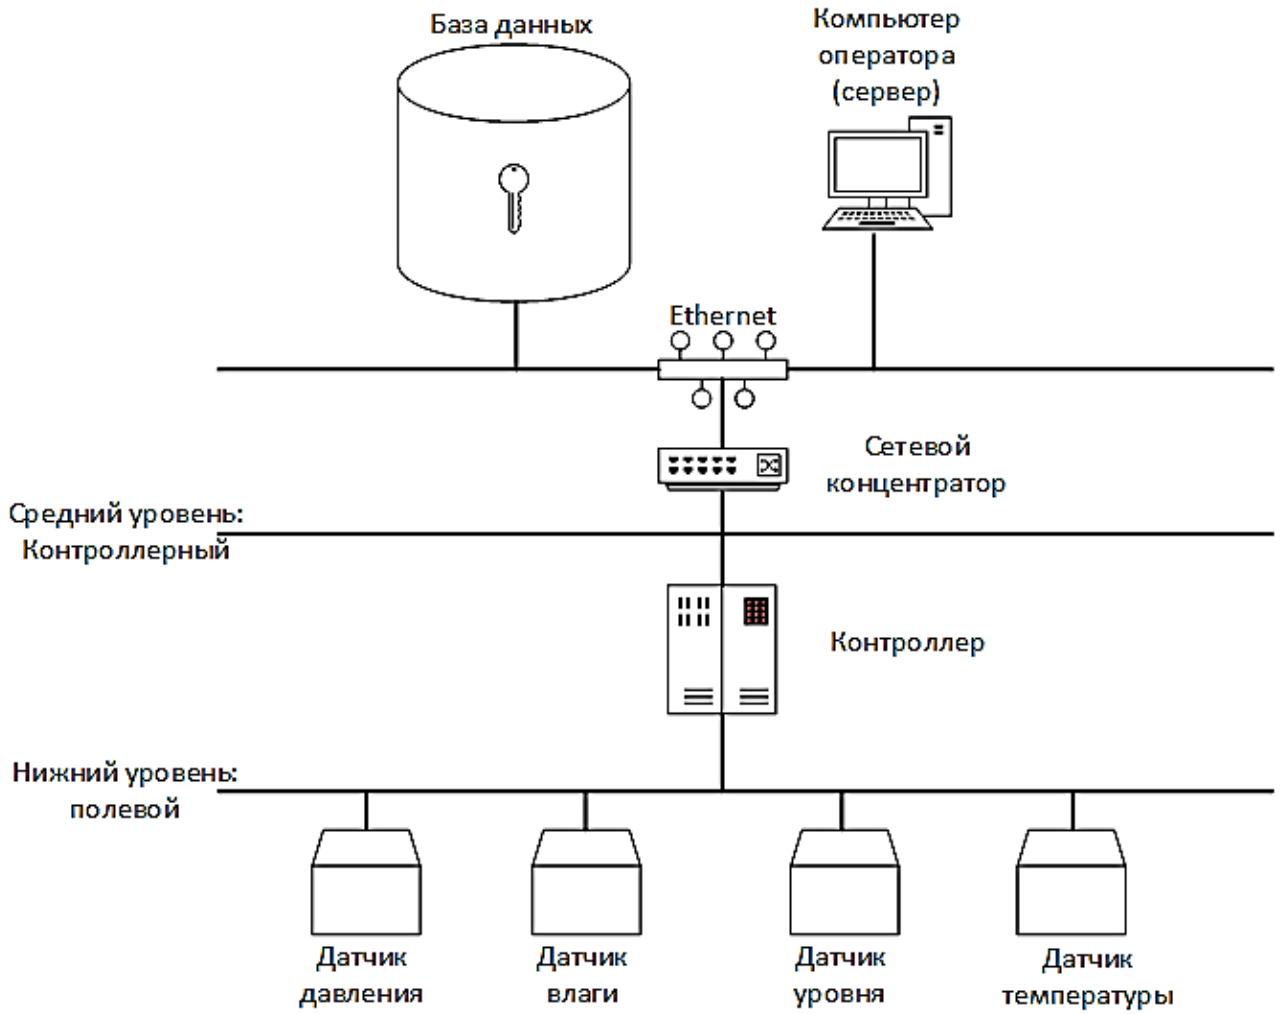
База данных

Компьютер оператора (сервер)

Ethernet

Сетевой концентратор

Средний уровень: Контроллерный

Контроллер

Нижний уровень: полевой

Датчик давления

Датчик влаги

Датчик уровня

Датчик температуры